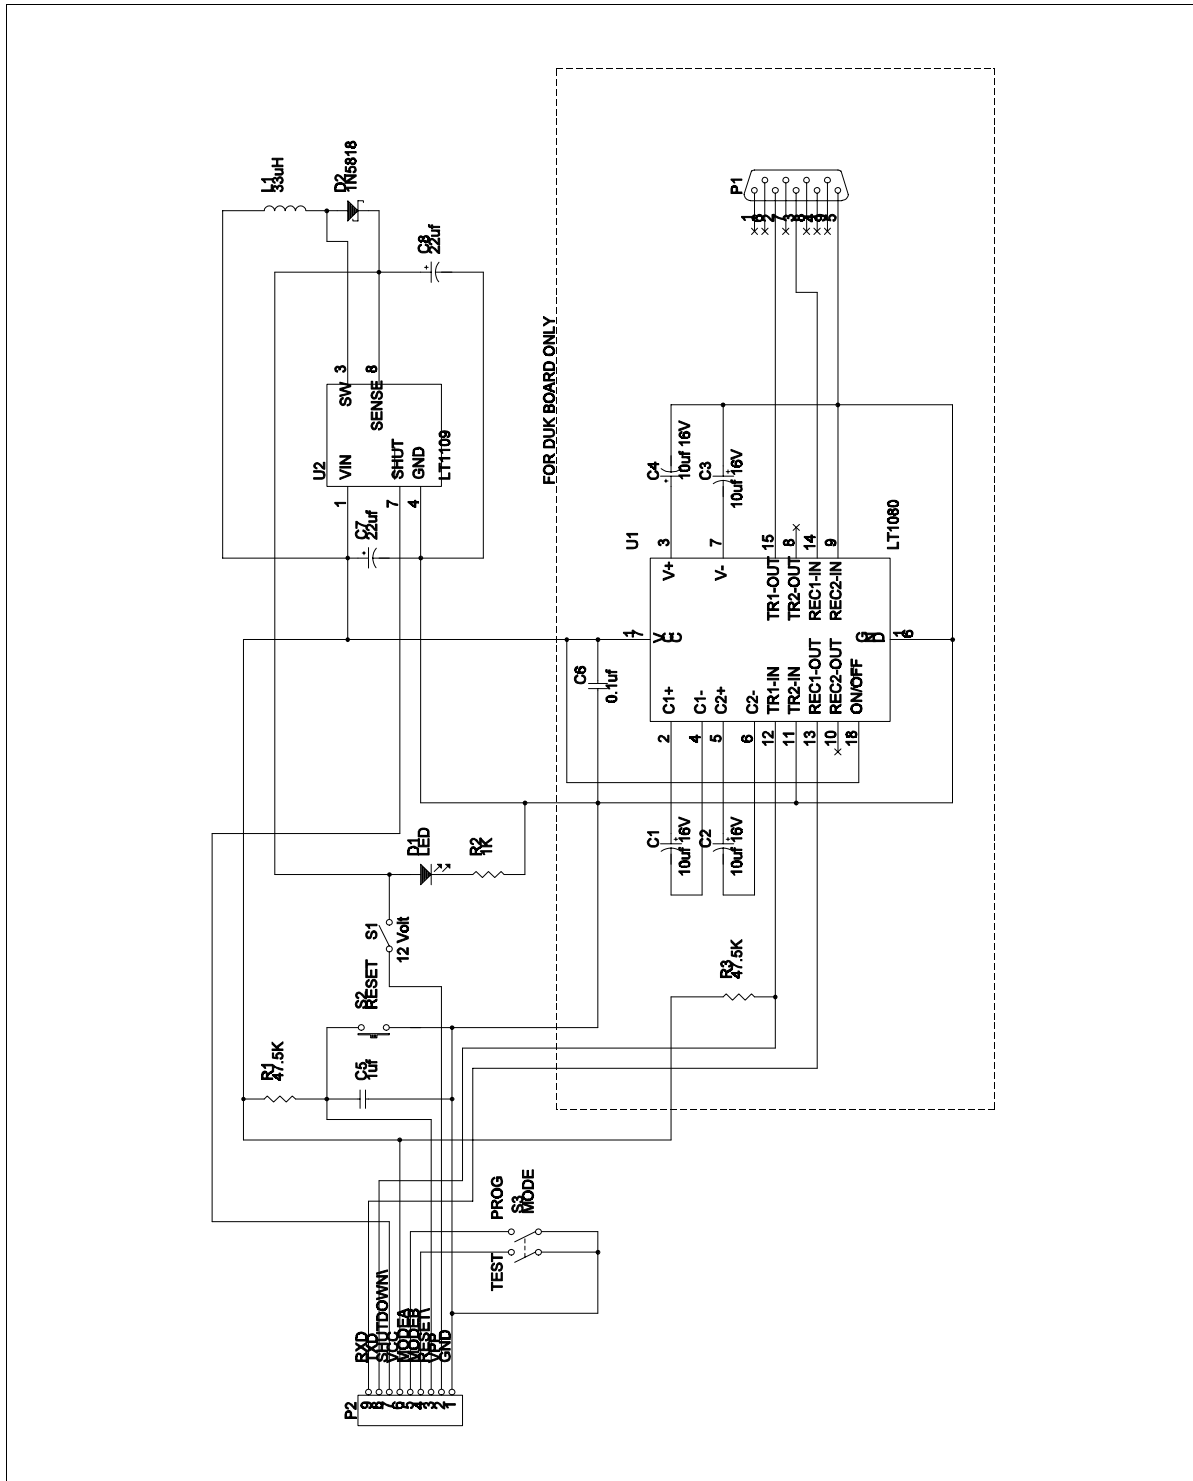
L1
33uH

D2
1N5818

C8
22uf

P1
1
6
2
7
3
8
4
9
5

FOR DUK BOARD ONLY

U2
SW 3
SENSE 8
VIN
SHUT
GND
LT1109
1
7
4

C7
22uf

C4
10uf 16V

C3
10uf 16V

U1
3
7
15
8
14
9
V+
V-
TR1-OUT
TR2-OUT
REC1-IN
REC2-IN
LT1080
VCC
1
GND
16
C1+
C1-
C2+
C2-
TR1-IN
TR2-IN
REC1-OUT
REC2-OUT
ON/OFF
2
4
5
6
12
11
13
10
18

C6
0.1uf

C1
10uf 16V

C2
10uf 16V

D1
LED

R2
1K

S1
12 Volt

S2
RESET

R3
47.5K

R1
47.5K

C5
1uf

PROG
S3
MODE
TEST

P2
9
8
7
6
5
4
3
2
1
RXD
TXD
SHUTDOWN\
VCC
MODEA
MODEB
RESET\
VPP
GND